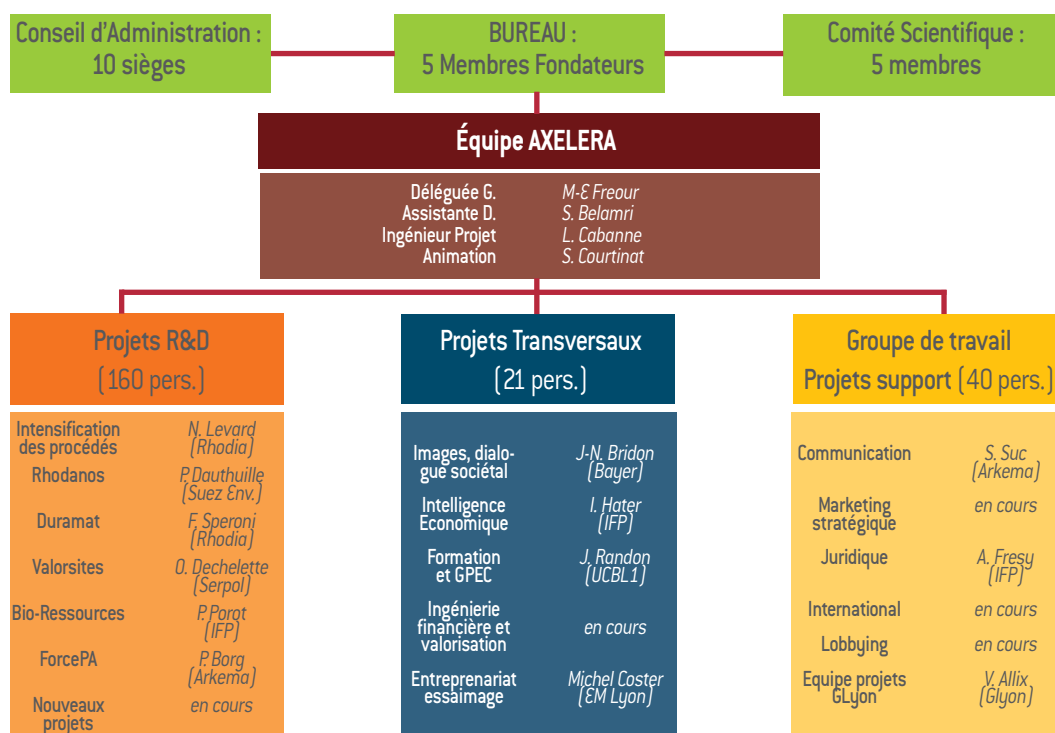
Conseil d'Administration : 10 sièges

BUREAU : 5 Membres Fondateurs

Comité Scientifique : 5 membres

Équipe AXELERA

Déléguée G. M-E Freour
Assistante D. S. Belamri
Ingénieur Projet L. Cabanne
Animation S. Courtinat

Projets R&D (160 pers.)

Intensification des procédés N. Levard (Rhodia)
Rhodanos P. Dauthuille (Suez Env.)
Duramat F. Speroni (Rhodia)
Valorsites O. Dechelette (Serpol)
Bio-Ressources P. Porot (IFP)
ForcePA P. Borg (Arkema)
Nouveaux projets en cours

Projets Transversaux (21 pers.)

Images, dialogue sociétal J-N. Bridon (Bayer)
Intelligence Economique I. Hater (IFP)
Formation et GPEC J. Randon (UCBL1)
Ingénierie financière et valorisation en cours
Entreprenariat essaimage Michel Coster (EM Lyon)

Groupe de travail Projets support (40 pers.)

Communication S. Suc (Arkema)
Marketing stratégique en cours
Juridique A. Fresy (IFP)
International en cours
Lobbying en cours
Equipe projets GLyon V. Allix (Glyon)